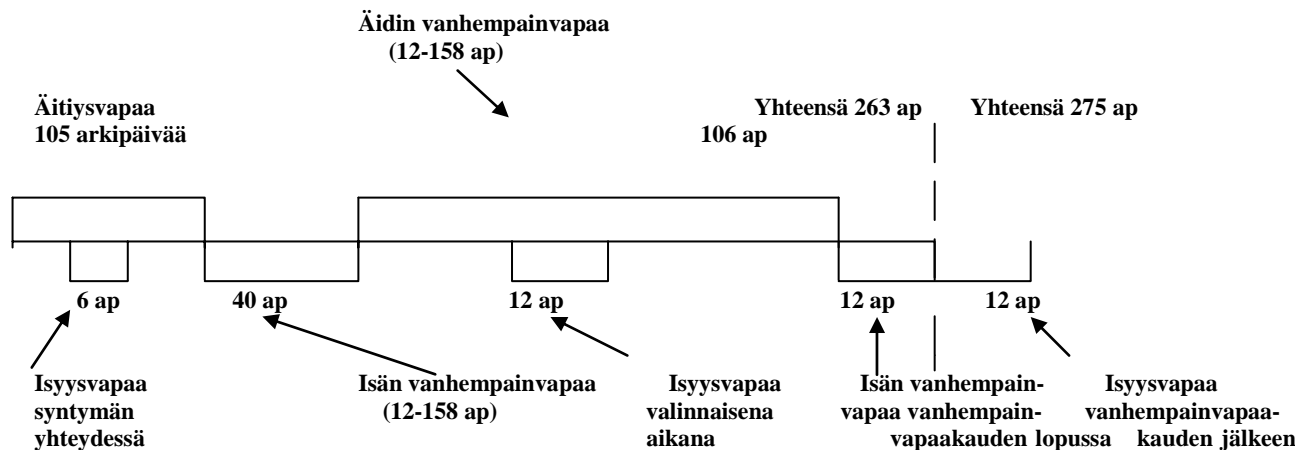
Äidin vanhempainvapaa
(12-158 ap)

Äitiysvapaa
105 arkipäivää

Yhteensä 263 ap

Yhteensä 275 ap

106 ap

6 ap

40 ap

12 ap

12 ap

12 ap

Isyysvapaa
syntymän
yhteydessä

Isän vanhempainvapaa
(12-158 ap)

Isyysvapaa
valinnaisena
aikana

Isän vanhempain-
vapaa vanhempain-
vapaakauden lopussa

Isyysvapaa
vanhempainvapaa-
kauden jälkeen